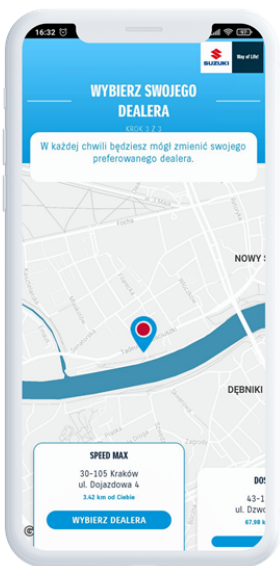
16:32

SUZUKI Way of Life!

WYBIERZ SWOJEGO DEALERA

KROK 3 Z 3

W każdej chwili będziesz mógł zmienić swojego preferowanego dealera.

NOWY S

DĘBNIKI

SPEED MAX

30-105 Kraków
ul. Dojazdowa 4

3.42 km od Ciebie

WYBIERZ DEALERA

DO

43-1
ul. Dzwo

67.98 k